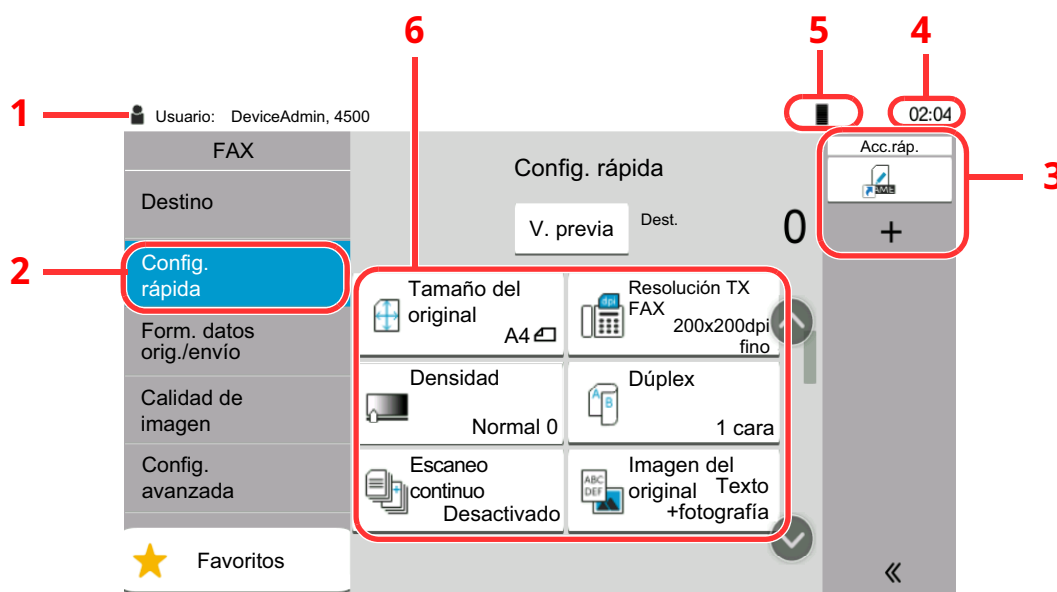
6
5
4
1
Usuario: DeviceAdmin, 4500
02:04
FAX
Config. rápida
Acc.ráp.
3
Destino
V. previa
Dest.
0
+
2
Config. rápida
Tamaño del original
A4
Resolución TX FAX
200x200dpi fino
Form. datos orig./envío
Densidad
Normal 0
Dúplex
1 cara
Calidad de imagen
Config. avanzada
Escaneo continuo
Desactivado
Imagen del original
Texto +fotografía
Favoritos
«